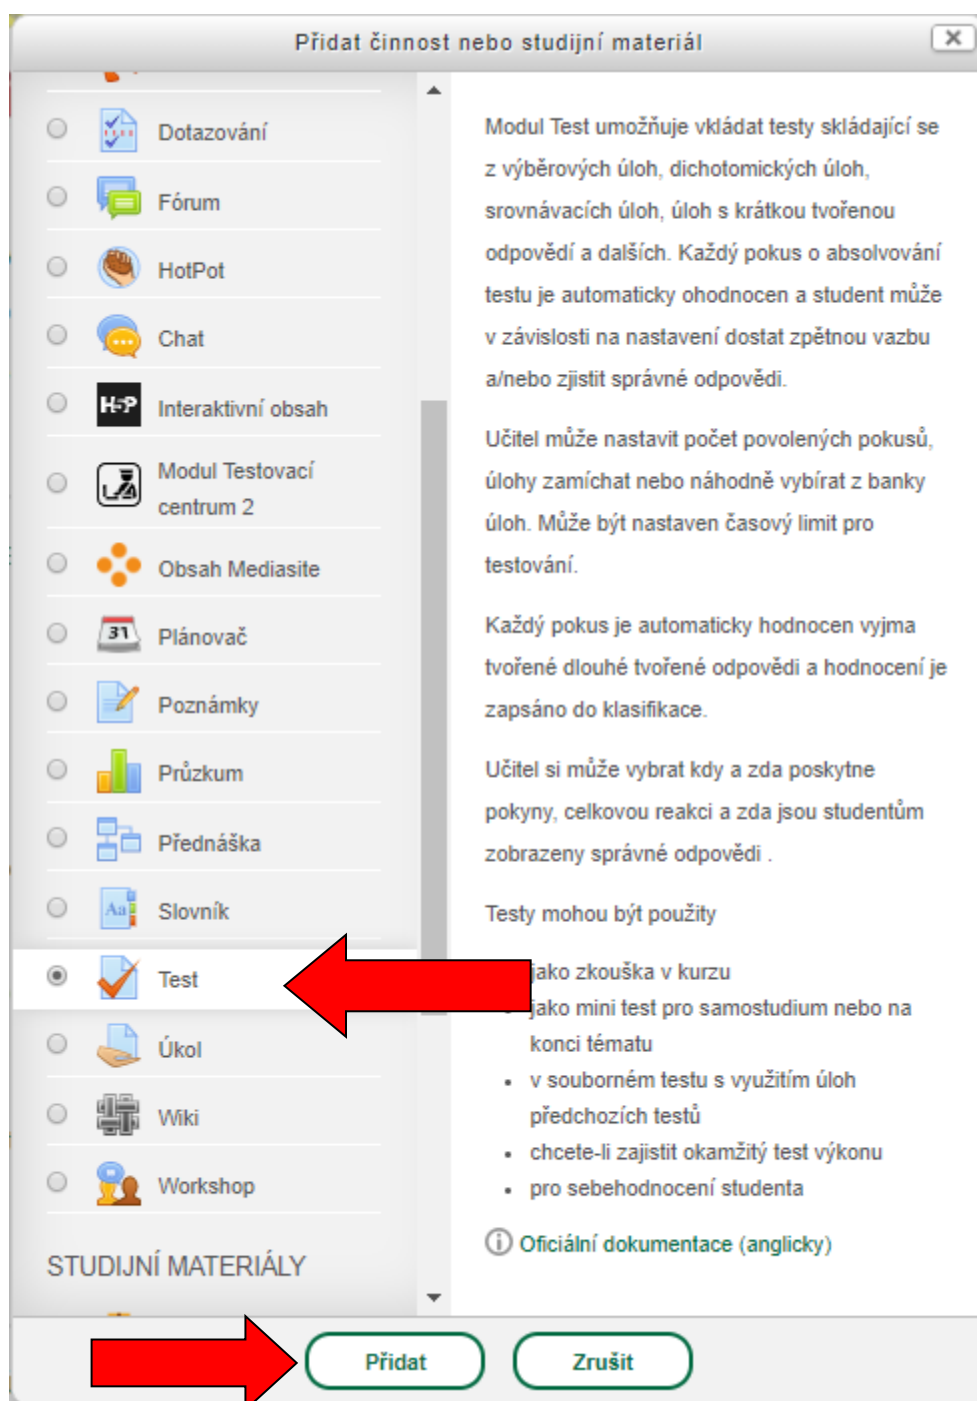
Přidat činnost nebo studijní materiál

Dotazování

Fórum

HotPot

Chat

H-P Interaktivní obsah

Modul Testovací centrum 2

Obsah Mediasite

31 Plánovač

Poznámky

Průzkum

Přednáška

Aa Slovník

Test

Úkol

Wiki

Workshop

STUDIJNÍ MATERIÁLY

Modul Test umožňuje vkládat testy skládající se z výběrových úloh, dichotomických úloh, srovnávacích úloh, úloh s krátkou tvořenou odpovědí a dalších. Každý pokus o absolvování testu je automaticky ohodnocen a student může v závislosti na nastavení dostat zpětnou vazbu a/nebo zjistit správné odpovědi.

Učitel může nastavit počet povolených pokusů, úlohy zamíchat nebo náhodně vybírat z banky úloh. Může být nastaven časový limit pro testování.

Každý pokus je automaticky hodnocen vyjma tvořené dlouhé tvořené odpovědi a hodnocení je zapsáno do klasifikace.

Učitel si může vybrat kdy a zda poskytne pokyny, celkovou reakci a zda jsou studentům zobrazeny správné odpovědi .

Testy mohou být použity

jako zkouška v kurzu
jako mini test pro samostudium nebo na konci tématu
• v souborném testu s využitím úloh předchozích testů
• chcete-li zajistit okamžitý test výkonu
• pro sebehodnocení studenta

Oficiální dokumentace (anglicky)

Přidat

Zrušit